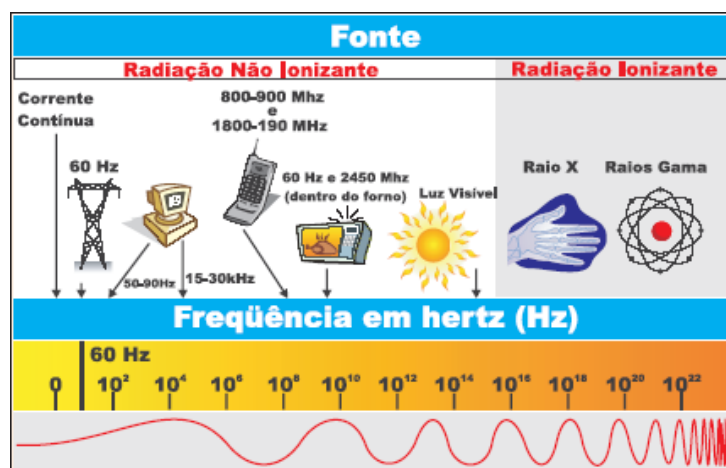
Fonte

Radiação Não Ionizante

Radiação Ionizante

Corrente Contínua

60 Hz

800-900 Mhz e 1800-190 MHz

60 Hz e 2450 Mhz (dentro do forno)

Luz Visível

Raio X

Raios Gama

50-90Hz

15-30kHz

Freqüência em hertz (Hz)

60 Hz

0 $10^2$ $10^4$ $10^6$ $10^8$ $10^{10}$ $10^{12}$ $10^{14}$ $10^{16}$ $10^{18}$ $10^{20}$ $10^{22}$